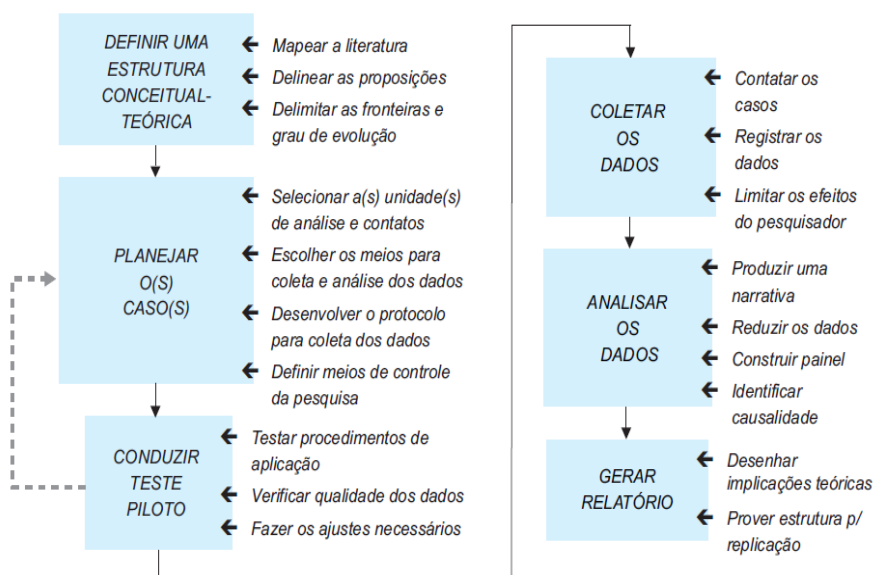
DEFINIR UMA ESTRUTURA CONCEITUAL-TEÓRICA

Mapear a literatura

Delinear as proposições

Delimitar as fronteiras e grau de evolução

PLANEJAR O(S) CASO(S)

Selecionar a(s) unidade(s) de análise e contatos

Escolher os meios para coleta e análise dos dados

Desenvolver o protocolo para coleta dos dados

Definir meios de controle da pesquisa

CONDUZIR TESTE PILOTO

Testar procedimentos de aplicação

Verificar qualidade dos dados

Fazer os ajustes necessários

COLETAR OS DADOS

Contatar os casos

Registrar os dados

Limitar os efeitos do pesquisador

ANALISAR OS DADOS

Produzir uma narrativa

Reduzir os dados

Construir painel

Identificar causalidade

GERAR RELATÓRIO

Desenhar implicações teóricas

Prover estrutura p/ replicação